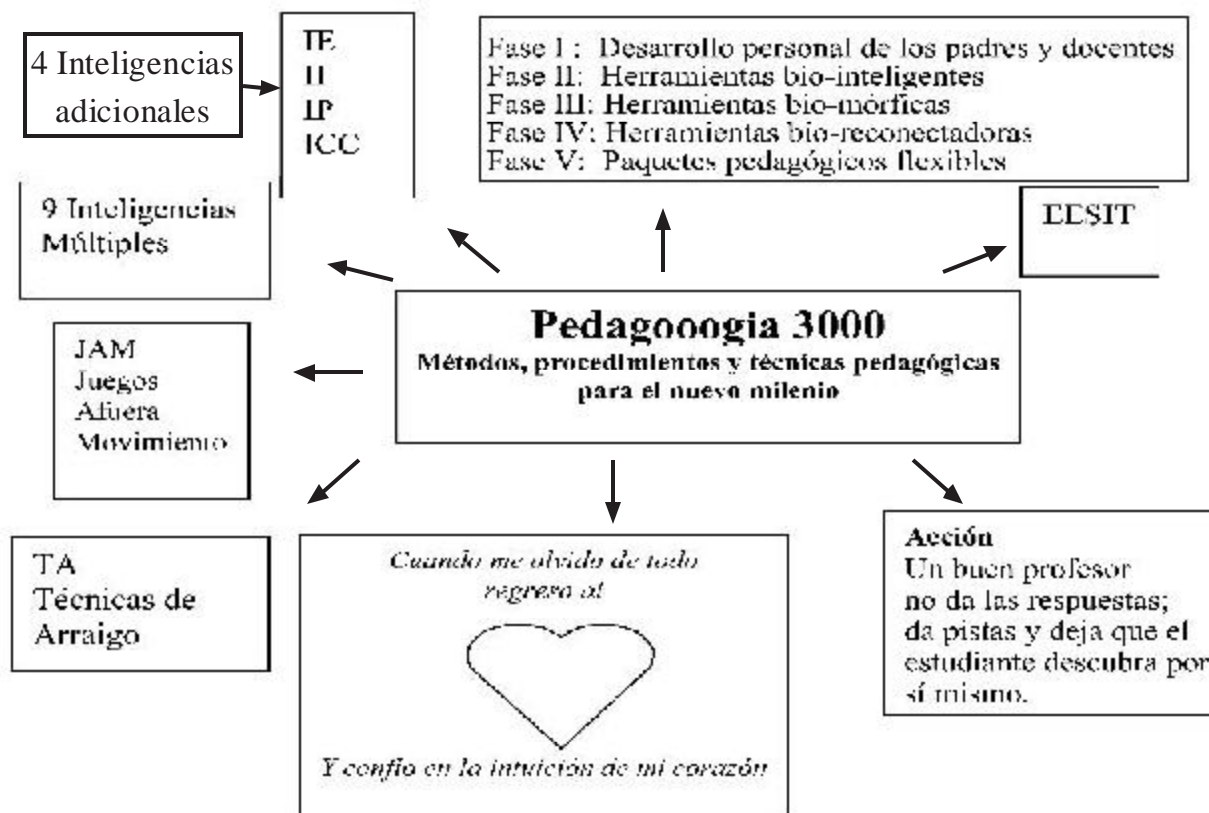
4 Inteligencias adicionales

IE
II
IP
ICC

9 Inteligencias Múltiples

Fase I : Desarrollo personal de los padres y docentes
Fase II: Herramientas bio-inteligentes
Fase III: Herramientas bio-mórficas
Fase IV: Herramientas bio-reconectadoras
Fase V: Paquetes pedagógicos flexibles

EDSIT

Pedagooogia 3000
Métodos, procedimientos y técnicas pedagógicas para el nuevo milenio

JAM
Juegos
Afuera
Movimiento

TA
Técnicas de Arraigo

Cuando me olvido de todo regreso al

Y confío en la intuición de mi corazón

Acción
Un buen profesor no da las respuestas; da pistas y deja que el estudiante descubra por sí mismo.